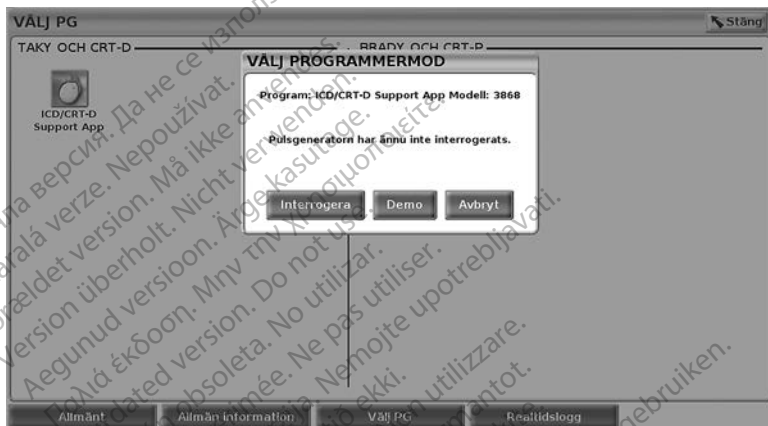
VÄLJ PG
Stäng
TAKY OCH CRT-D
BRADY OCH CRT-P
ICD/CRT-D Support App
VÄLJ PROGRAMMERMOD
Program: ICD/CRT-D Support App Modell: 3868
Pulsgeneratorn har ännu inte interrogerats.
Interrogera
Demo
Avbryt
Allmänt
Allmän information
Välj PG
Realtidslogg

Остаряла версия. Да не се използва.
Zastaralá verze. Nepoužívat.
Forældet version. Må ikke anvendes.
Version überholt. Nicht verwenden.
Aegunud versioon. Ärge kasutage.
Παλιά έκδοση. Μην την χρησιμοποιείτε.
Outdated version. Do not use.
Versión obsoleta. No utilizar.
Version périmée. Ne pas utiliser.
Zastarjela verzija. Nemojte upotrebljavati.
Versione obsoleta. Non utilizzare.
Elavult verzió. Ne használja!
Novecojusi versija. Neizmantot.
Pasenusi versija. Nenaudokite.
Dit is een verouderde versie. Niet gebruiken.
Utdatert versjon. Skal ikke brukes.
Wersja przeterminowana. Nie używać.
Versão obsoleta. Não utilize.
Versiune expirată. A nu se utiliza.
Zastaraná verzia. Nepoužívať.
Zastarela različica. Ne uporabite.
Vanhentunut versio. Älä käytä.
Föråldrad version. Använd ej.
Güncel olmayan sürüm. Kullanmayın.